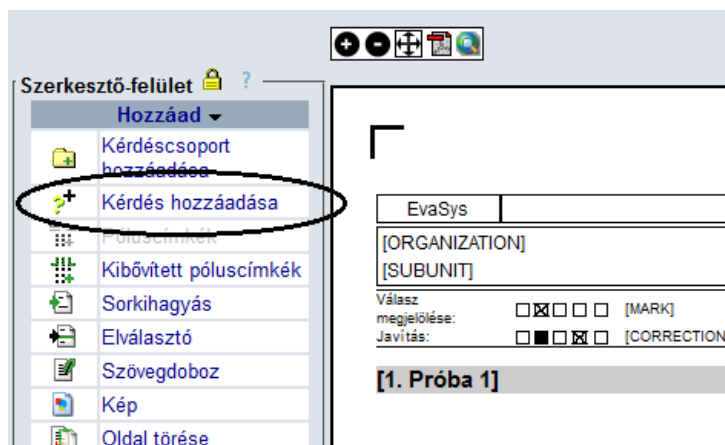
Szerkesztő-felület ?

Hozzáad

Kérdéscsoport hozzáadása

Kérdés hozzáadása

Póluscímkék

Kibővített póluscímkék

Sorkihagyás

Elválasztó

Szövegdoboz

Kép

Oldal törése

EvaSys

[ORGANIZATION]

[SUBUNIT]

Válasz megjelölése: ☐☒☐☐☐ [MARK]

Javítás: ☐■☐☒☐ [CORRECTION

[1. Próba 1]